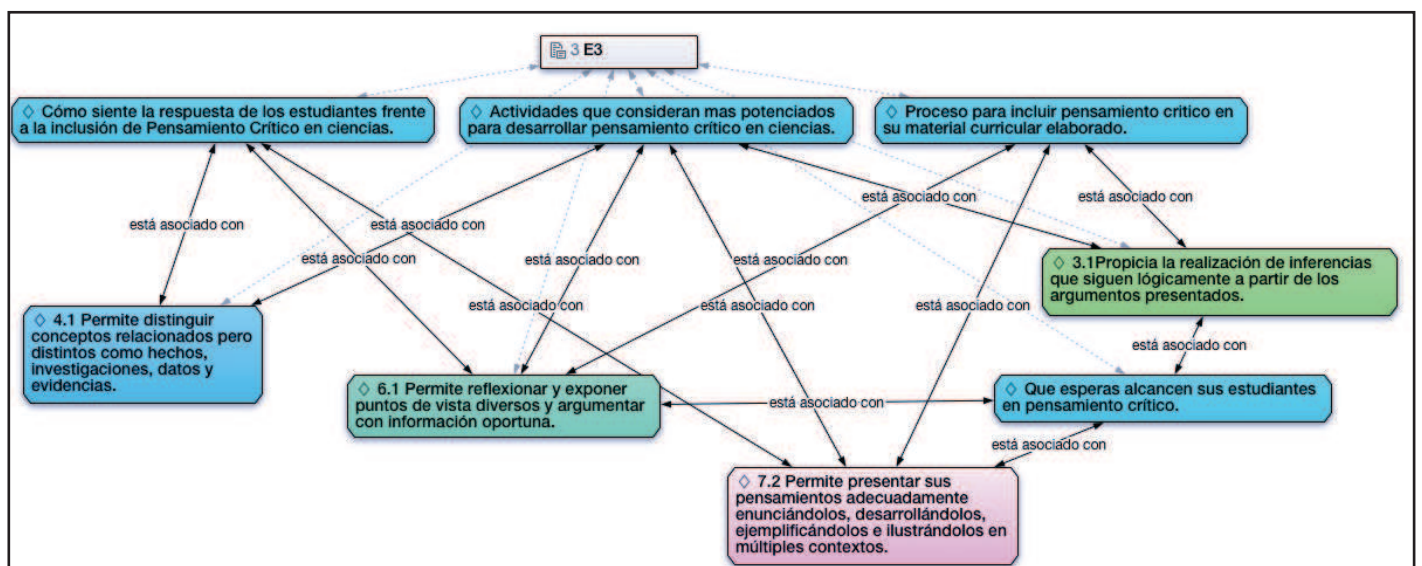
3 E3

◇ Cómo siente la respuesta de los estudiantes frente a la inclusión de Pensamiento Crítico en ciencias.

◇ Actividades que consideran mas potenciados para desarrollar pensamiento crítico en ciencias.

◇ Proceso para incluir pensamiento critico en su material curricular elaborado.

está asociado con

está asociado con

está asociado con

está asociado con

está asociado con

◇ 3.1Propicia la realización de inferencias que siguen lógicamente a partir de los argumentos presentados.

está asociado con

está asociado con

está asociado con

está asociado con

está asociado con

◇ 4.1 Permite distinguir conceptos relacionados pero distintos como hechos, investigaciones, datos y evidencias.

está asociado con

◇ 6.1 Permite reflexionar y exponer puntos de vista diversos y argumentar con información oportuna.

está asociado con

◇ Que esperas alcancen sus estudiantes en pensamiento crítico.

está asociado con

◇ 7.2 Permite presentar sus pensamientos adecuadamente enunciándolos, desarrollándolos, ejemplificándolos e ilustrándolos en múltiples contextos.